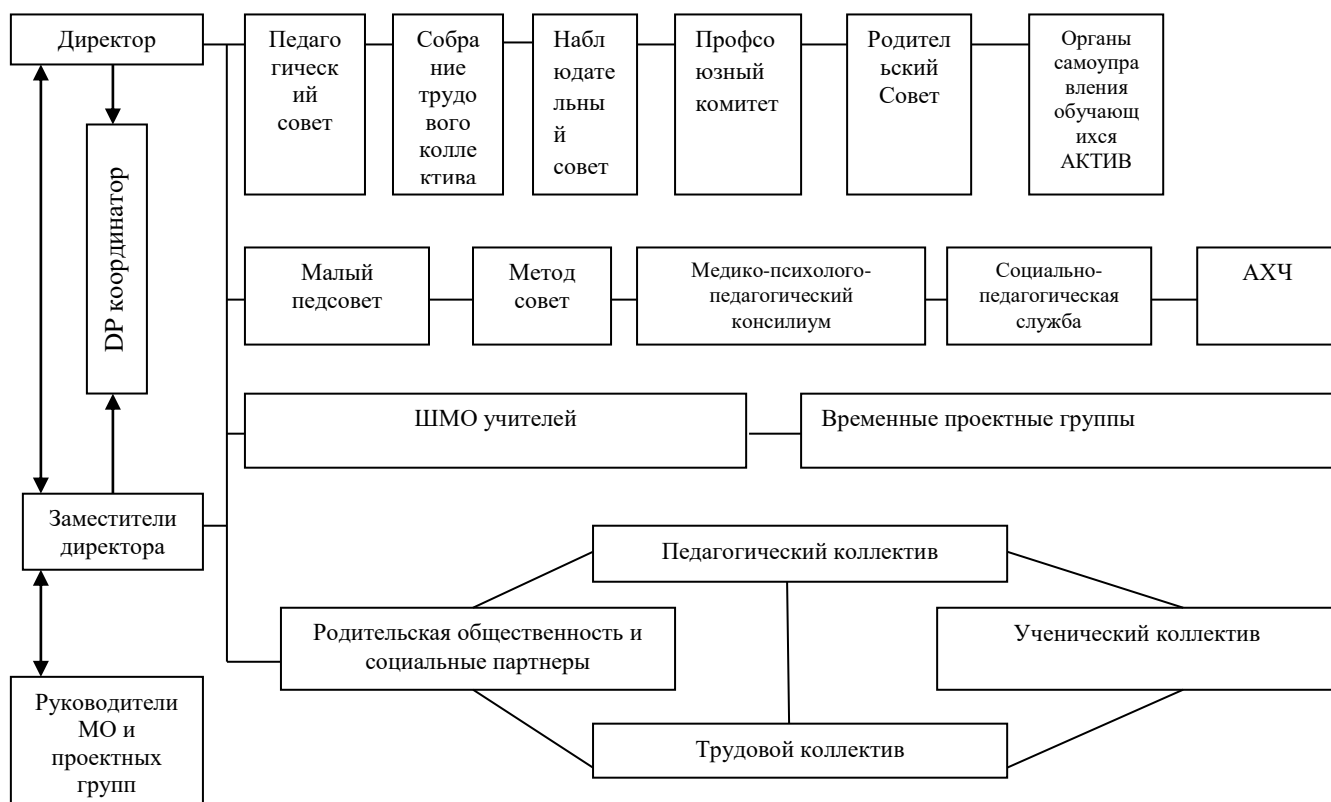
Директор

Педагогический совет

Собрание трудового коллектива

Наблюдательный совет

Профсоюзный комитет

Родительский Совет

Органы самоуправления обучающихся АКТИВ

DP координатор

Малый педсовет

Метод совет

Медико-психолого-педагогический консилиум

Социально-педагогическая служба

АХЧ

ШМО учителей

Временные проектные группы

Заместители директора

Педагогический коллектив

Родительская общественность и социальные партнеры

Ученический коллектив

Трудовой коллектив

Руководители МО и проектных групп